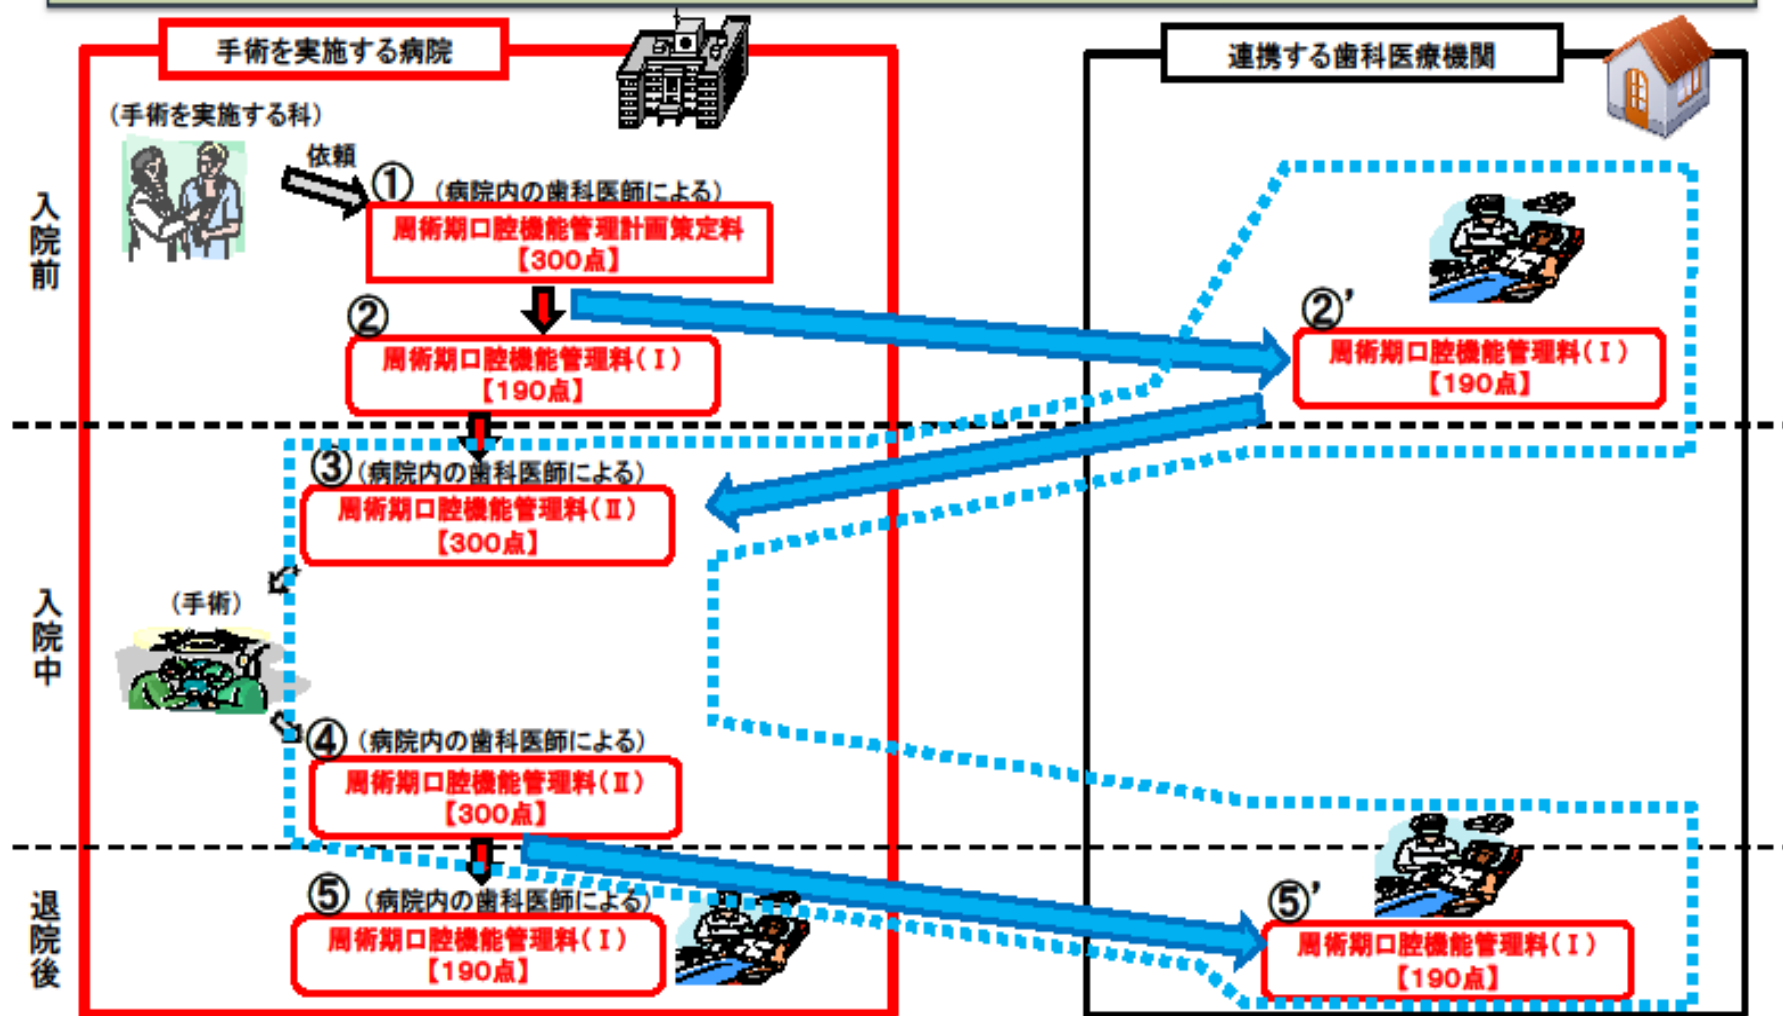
手術を実施する病院

連携する歯科医療機関

（手術を実施する科）

入院前

依頼

①（病院内の歯科医師による）

周術期口腔機能管理計画策定料
【300点】

②

周術期口腔機能管理料（Ⅰ）
【190点】

②’

周術期口腔機能管理料（Ⅰ）
【190点】

入院中

③（病院内の歯科医師による）

周術期口腔機能管理料（Ⅱ）
【300点】

（手術）

④（病院内の歯科医師による）

周術期口腔機能管理料（Ⅱ）
【300点】

退院後

⑤（病院内の歯科医師による）

周術期口腔機能管理料（Ⅰ）
【190点】

⑤’

周術期口腔機能管理料（Ⅰ）
【190点】